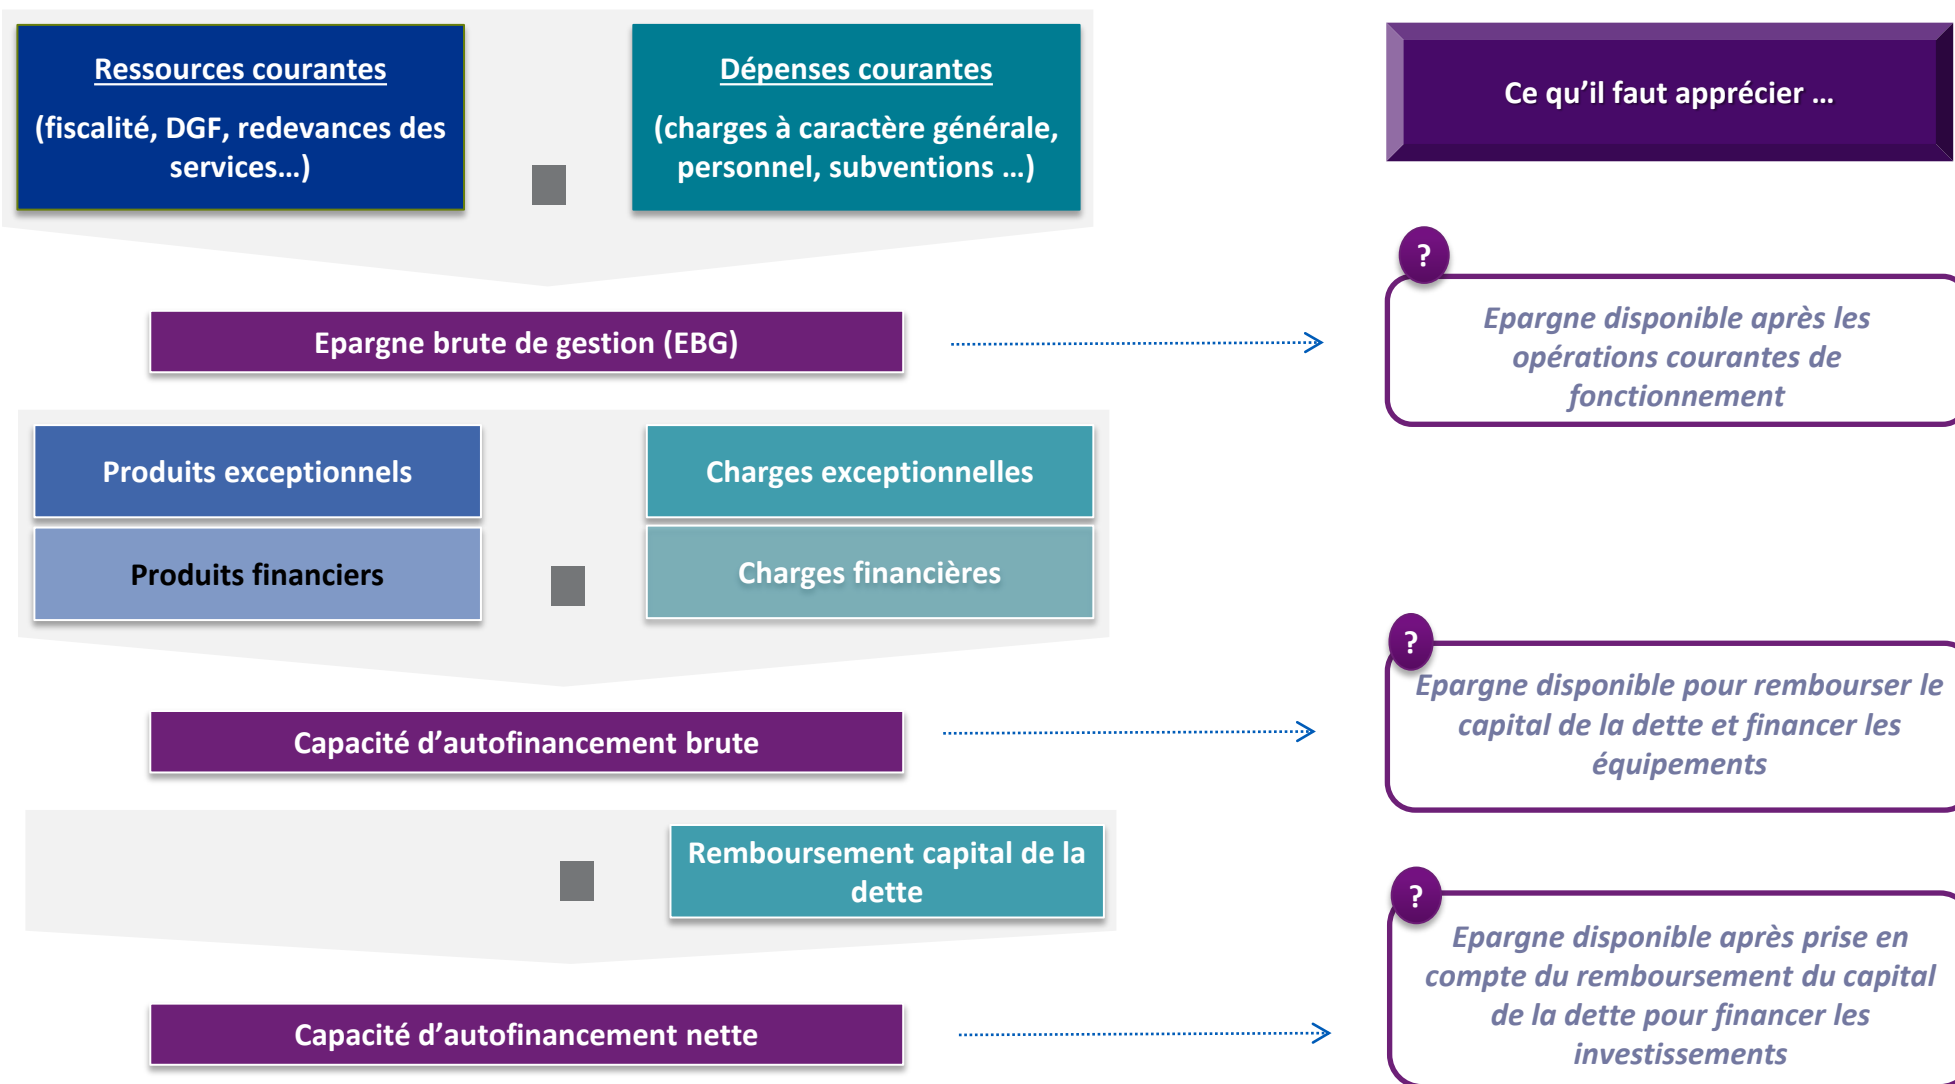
Ressources courantes

(fiscalité, DGF, redevances des services…)

Dépenses courantes

(charges à caractère générale, personnel, subventions …)

Ce qu'il faut apprécier …

Epargne brute de gestion (EBG)

?

Epargne disponible après les opérations courantes de fonctionnement

Produits exceptionnels

Charges exceptionnelles

Produits financiers

Charges financières

?

Epargne disponible pour rembourser le capital de la dette et financer les équipements

Capacité d'autofinancement brute

Remboursement capital de la dette

?

Epargne disponible après prise en compte du remboursement du capital de la dette pour financer les investissements

Capacité d'autofinancement nette